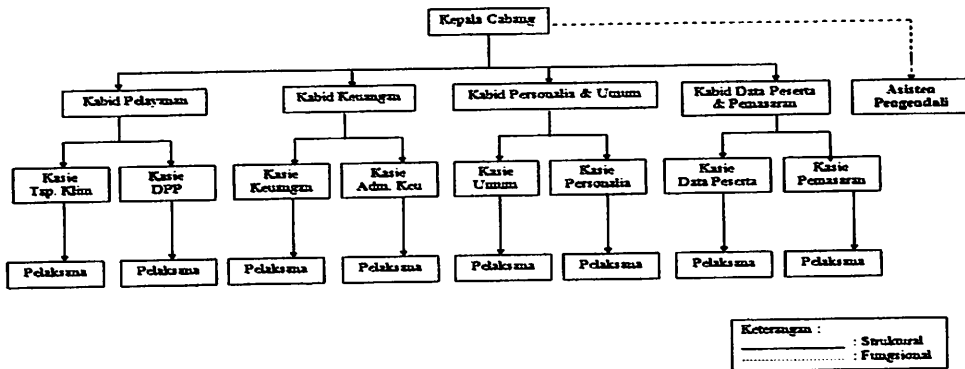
Kepala Cabang

Kabid Pelayanan

Kabid Keuangan

Kabid Personalia & Umum

Kabid Data Peserta & Pemasaran

Asisten Pengendali

Kasie Tsp. Klim

Kasie DPP

Kasie Keuangan

Kasie Adm. Keu

Kasie Umum

Kasie Personalia

Kasie Data Peserta

Kasie Pemasaran

Pelaksana

Pelaksana

Pelaksana

Pelaksana

Pelaksana

Pelaksana

Pelaksana

Pelaksana

Keterangan :
______ : Struktural
........ : Fungsional